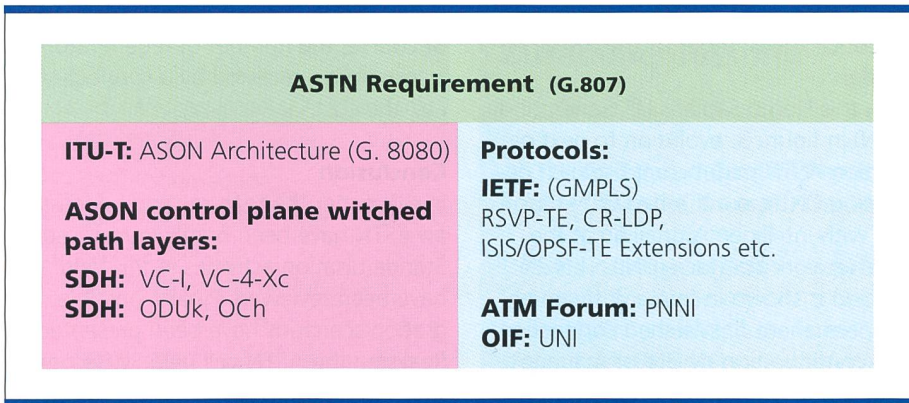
ASTN Requirement (G.807)

ITU-T: ASON Architecture (G. 8080)

ASON control plane witched path layers:

SDH: VC-I, VC-4-Xc
SDH: ODUk, OCh

Protocols:

IETF: (GMPLS)
RSVP-TE, CR-LDP,
ISIS/OPSF-TE Extensions etc.

ATM Forum: PNNI
OIF: UNI